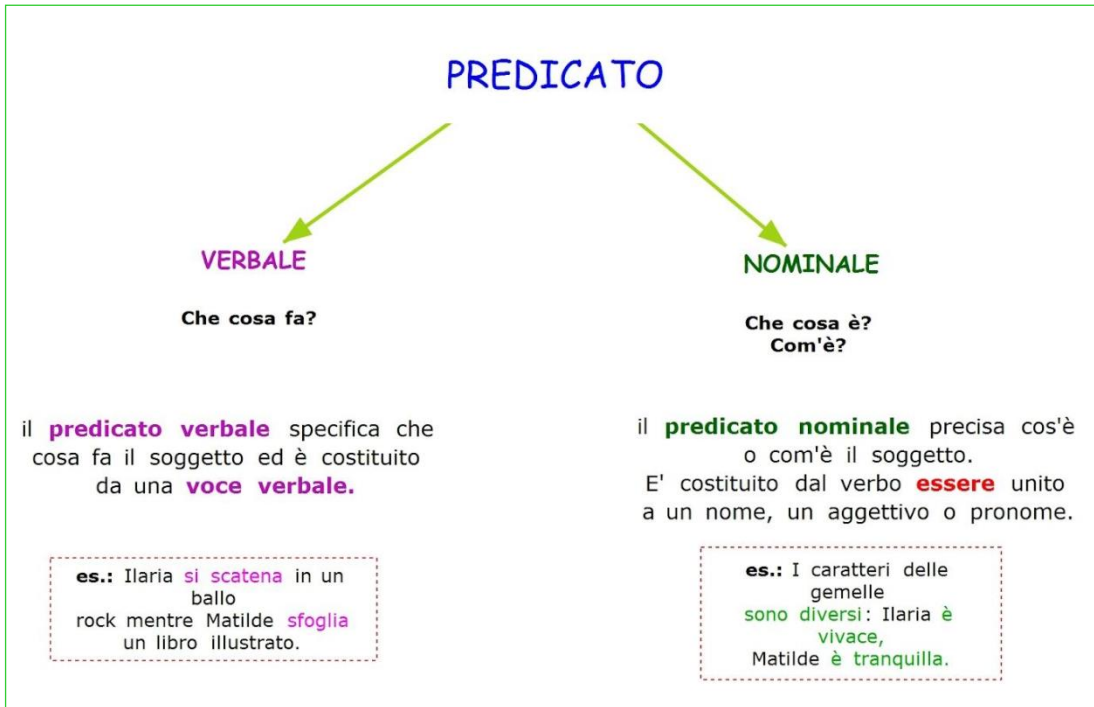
PREDICATO

VERBALE

Che cosa fa?

il predicato verbale specifica che cosa fa il soggetto ed è costituito da una voce verbale.

es.: Ilaria si scatena in un ballo rock mentre Matilde sfoglia un libro illustrato.

NOMINALE

Che cosa è?
Com'è?

il predicato nominale precisa cos'è o com'è il soggetto.
E' costituito dal verbo essere unito a un nome, un aggettivo o pronome.

es.: I caratteri delle gemelle sono diversi: Ilaria è vivace, Matilde è tranquilla.